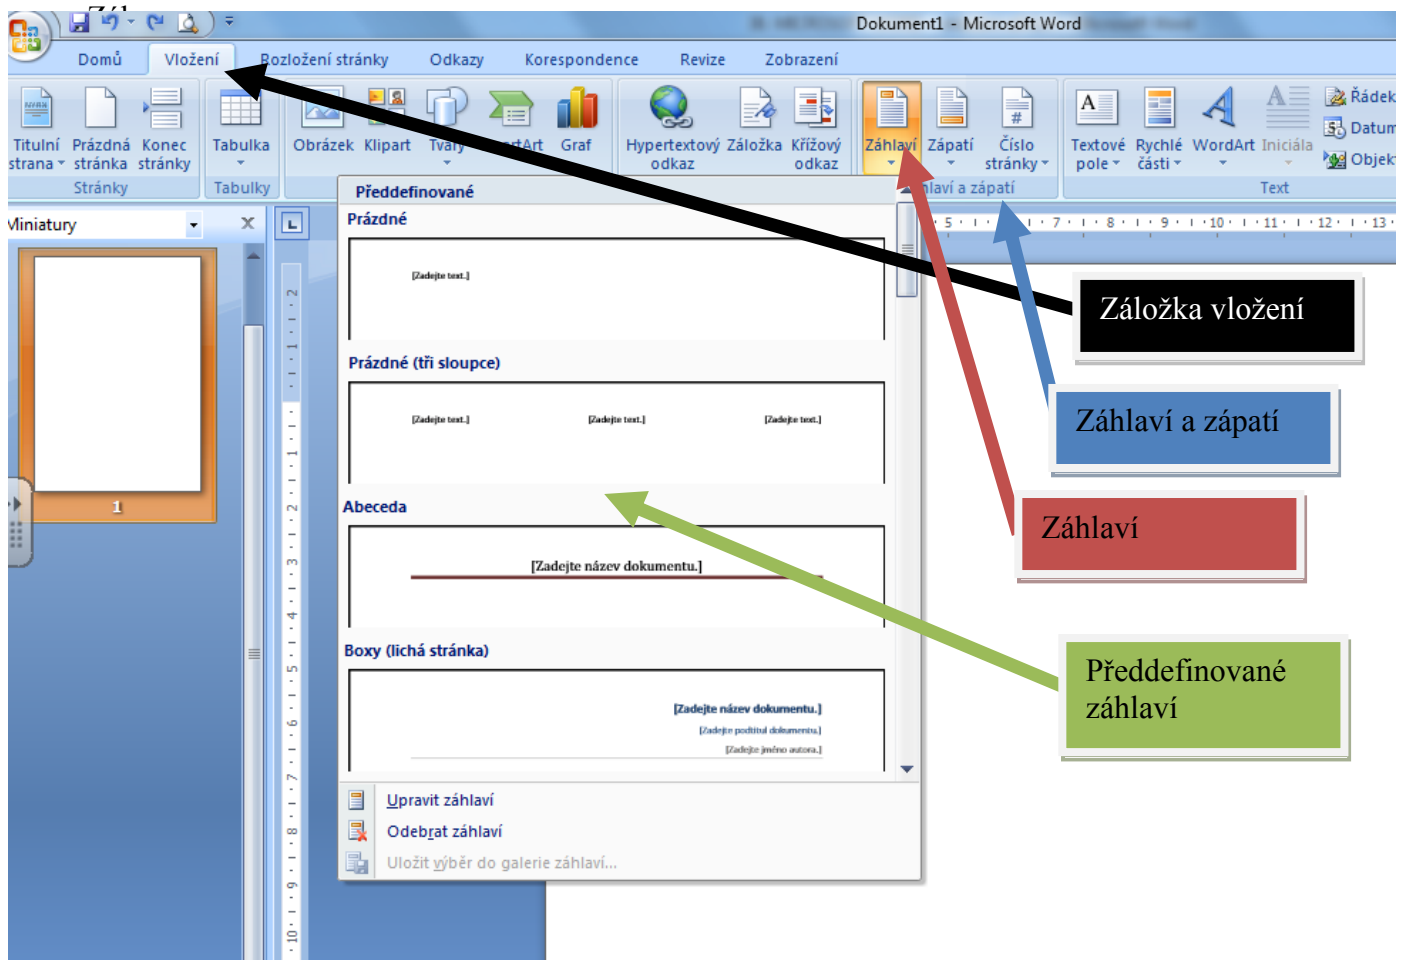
Dokument1 - Microsoft Word

Domů Vložení Rozložení stránky Odkazy Korespondence Revize Zobrazení

Titulní strana Prázdná stránka Konec stránky
Stránky

Tabulka
Tabulky

Obrázek Klipart Tvary WordArt Graf

Hypertextový odkaz Záložka Křížový odkaz

Záhlaví Zápatí Číslo stránky
Záhlaví a zápatí

Textové pole Rychlé části WordArt Iniciála
Text

Řádek
Datum
Objekt

Miniatury

1

Předdefinované
Prázdné
[Zadejte text.]

Prázdné (tři sloupce)
[Zadejte text.] [Zadejte text.] [Zadejte text.]

Abeceda
[Zadejte název dokumentu.]

Boxy (lichá stránka)
[Zadejte název dokumentu.]
[Zadejte podtitul dokumentu.]
[Zadejte jméno autora.]

Upravit záhlaví
Odebrat záhlaví
Uložit výběr do galerie záhlaví...

Záložka vložení

Záhlaví a zápatí

Záhlaví

Předdefinované záhlaví